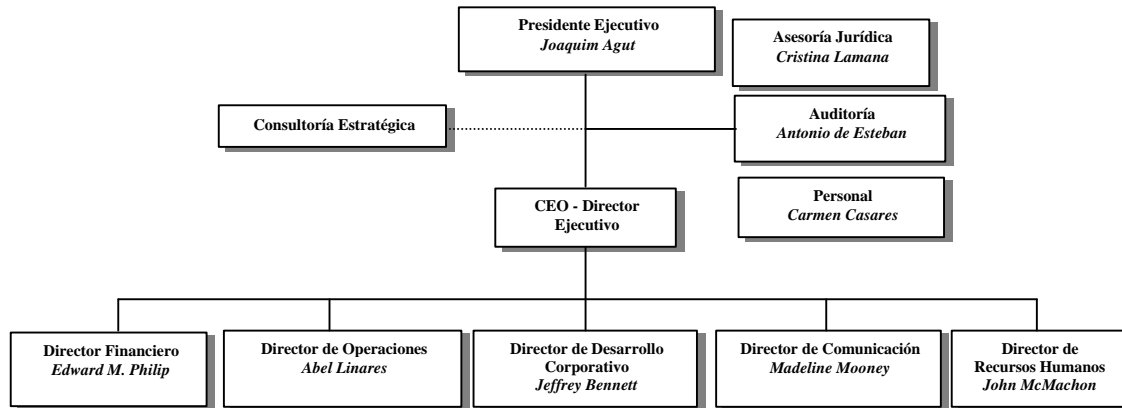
Presidente Ejecutivo
Joaquim Agut

Asesoría Jurídica
Cristina Lamana

Consultoría Estratégica

Auditoría
Antonio de Esteban

CEO - Director Ejecutivo

Personal
Carmen Casares

Director Financiero
Edward M. Philip

Director de Operaciones
Abel Linares

Director de Desarrollo Corporativo
Jeffrey Bennett

Director de Comunicación
Madeline Mooney

Director de Recursos Humanos
John McMachon